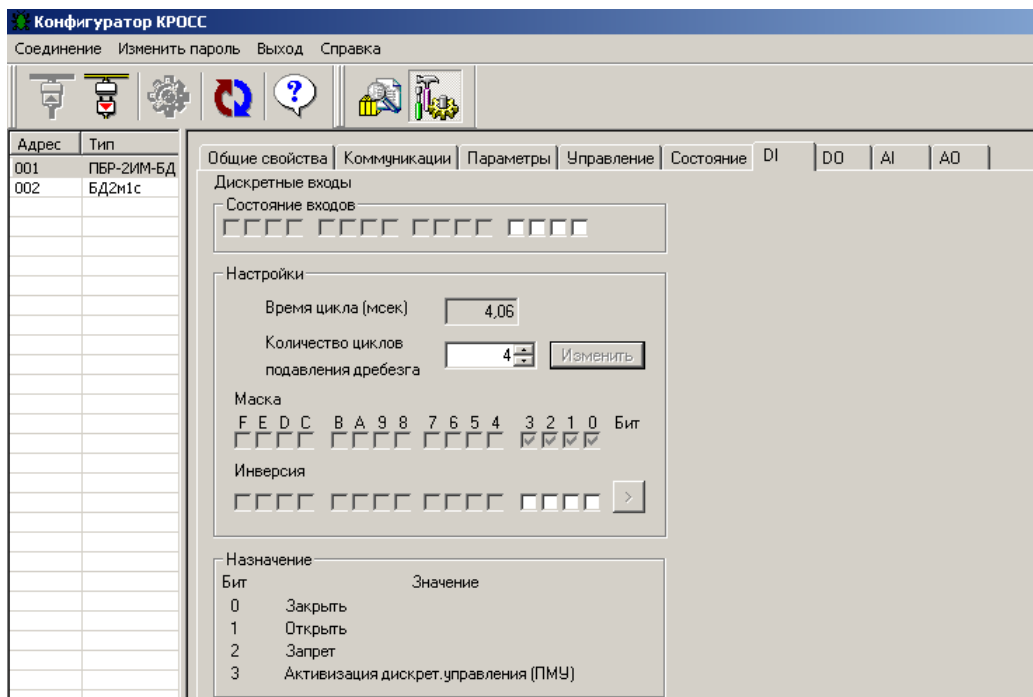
Конфигуратор КРОСС

Соединение Изменить пароль Выход Справка

| Адрес | Тип |
|---|---|
| 001 | ПБР-2ИМ-БД |
| 002 | БД2м1с |

Общие свойства | Коммуникации | Параметры | Управление | Состояние | DI | DO | AI | AO

Дискретные входы

Состояние входов

Настройки

Время цикла (мсек) 4,06

Количество циклов подавления дребезга 4 Изменить

Маска

F E D C B A 9 8 7 6 5 4 3 2 1 0 Бит

Инверсия

>

Назначение

Бит Значение

0 Закрыть

1 Открыть

2 Запрет

3 Активизация дискрет.управления (ПМУ)